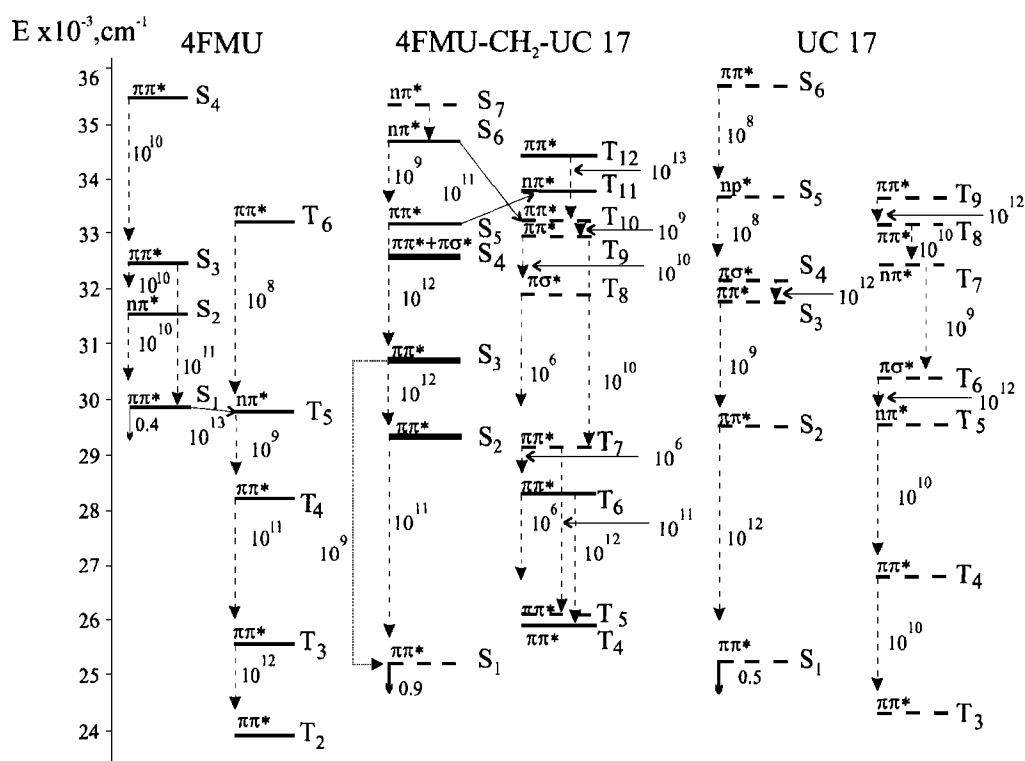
E x$10^{-3}$,cm$^{-1}$

4FMU

4FMU-CH$_2$-UC 17

UC 17

36
35
34
33
32
31
30
29
28
27
26
25
24

ππ* S$_4$
$10^{10}$
ππ* S$_3$
$10^{10}$
nπ* S$_2$
$10^{10}$
$10^{11}$
ππ* S$_1$
0.4
$10^{13}$
ππ* T$_6$
$10^8$
nπ* T$_5$
$10^9$
ππ* T$_4$
$10^{11}$
$10^9$
ππ* T$_3$
$10^{12}$
ππ* T$_2$

nπ* S$_7$
nπ* S$_6$
$10^9$
$10^{11}$
ππ* S$_5$
ππ*+πσ* S$_4$
$10^{12}$
ππ* S$_3$
$10^{12}$
ππ* S$_2$
$10^{11}$
ππ* S$_1$
0.9
ππ* T$_{12}$
$10^{13}$
nπ* T$_{11}$
ππ* T$_{10}$
ππ*
$10^9$
T$_9$
$10^{10}$
πσ* T$_8$
$10^6$
$10^{10}$
ππ* T$_7$
$10^6$
ππ* T$_6$
$10^6$
$10^{11}$
$10^{12}$
ππ* T$_5$
ππ* T$_4$

ππ* S$_6$
$10^8$
np* S$_5$
$10^8$
πσ* S$_4$
ππ* S$_3$
$10^{12}$
$10^9$
ππ* S$_2$
$10^{12}$
ππ* S$_1$
0.5
ππ* T$_9$
$10^{12}$
ππ* T$_8$
$10^{10}$
nπ* T$_7$
$10^9$
πσ* T$_6$
$10^{12}$
nπ* T$_5$
$10^{10}$
ππ* T$_4$
$10^{10}$
ππ* T$_3$